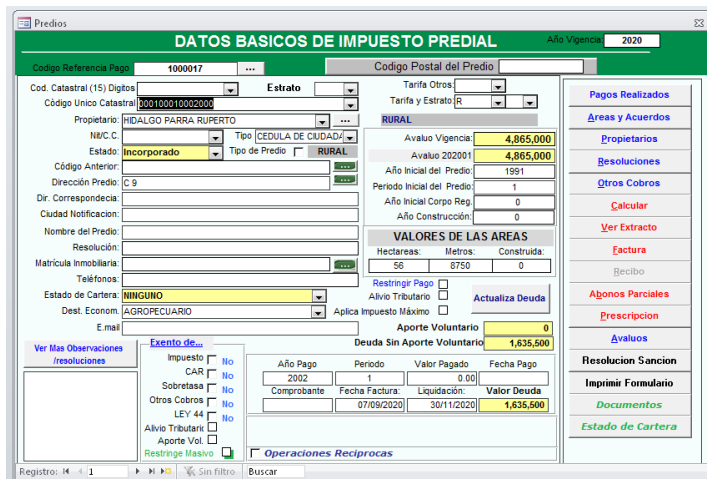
Predios

DATOS BASICOS DE IMPUESTO PREDIAL

Año Vigencia: 2020

Codigo Referencia Pago 1000017 ...

Codigo Postal del Predio

Cod. Catastral (15) Digitos

Estrato

Codigo Unico Catastral 000100010002000

Propietario: HIDALGO PARRA RUPERTO ...

Nit/C.C.

Tipo CEDULA DE CIUDADA

Estado: Incorporado

Tipo de Predio RURAL

Código Anterior:

Dirección Predio: C 9

Dir. Correspondecia:

Ciudad Notificacion:

Nombre del Predio:

Resolución:

Matrícula Inmobiliaria:

Teléfonos:

Estado de Cartera NINGUNO

Dest. Econom. AGROPECUARIO

E.mail

Tarifa Otros:

Tarifa y Estrato R

RURAL

Avaluo Vigencia: 4,865,000

Avaluo 202001 4,865,000

Año Inicial del Predio: 1991

Periodo Inicial del Predio: 1

Año Inicial Corpo Reg. 0

Año Construcción: 0

VALORES DE LAS AREAS

| Hectareas: | Metros: | Construida: |
|---|---|---|
| 56 | 8750 | 0 |

Restringir Pago

Alivio Tributario

Aplica Impuesto Máximo

Actualiza Deuda

Aporte Voluntario 0

Deuda Sin Aporte Voluntario 1,635,500

Pagos Realizados

Areas y Acuerdos

Propietarios

Resoluciones

Otros Cobros

Calcular

Ver Extracto

Factura

Recibo

Abonos Parciales

Prescripcion

Avaluos

Resolucion Sancion

Imprimir Formulario

Documentos

Estado de Cartera

Ver Mas Observaciones /resoluciones

Exento de...

Impuesto No

CAR No

Sobretasa No

Otros Cobros No

LEY 44 No

Alivio Tributario

Aporte Vol.

Restringe Masivo

| Año Pago | Periodo | Valor Pagado | Fecha Pago |
|---|---|---|---|
| 2002 | 1 | 0.00 | |
| Comprobante | Fecha Factura: | Liquidación: | Valor Deuda |
| | 07/09/2020 | 30/11/2020 | 1,635,500 |

Operaciones Reciprocas

Registro: 1 Sin filtro Buscar